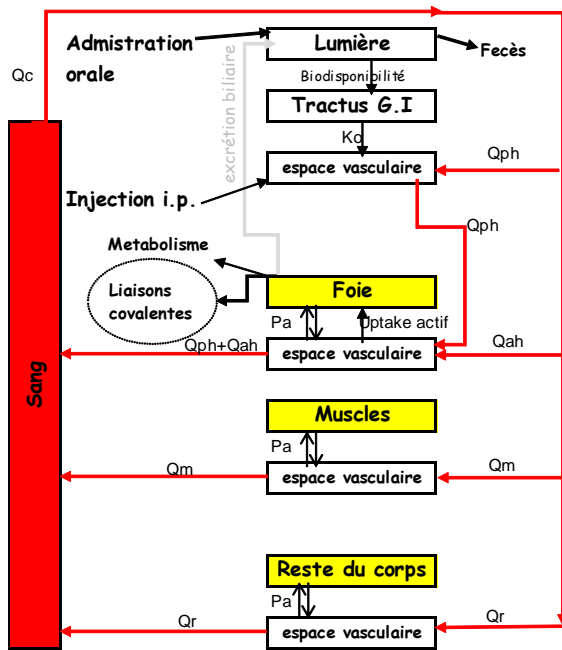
Qc

Admistration orale

Lumière

Fecès

excrétion biliaire

Biodisponibilité

Tractus G.I

Ka

espace vasculaire

Qph

Injection i.p.

Qph

Metabolisme

Liaisons covalentes

Foie

Pa

Uptake actif

Qph+Qah

espace vasculaire

Qah

Sang

Muscles

Pa

Qm

espace vasculaire

Qm

Reste du corps

Pa

Qr

espace vasculaire

Qr